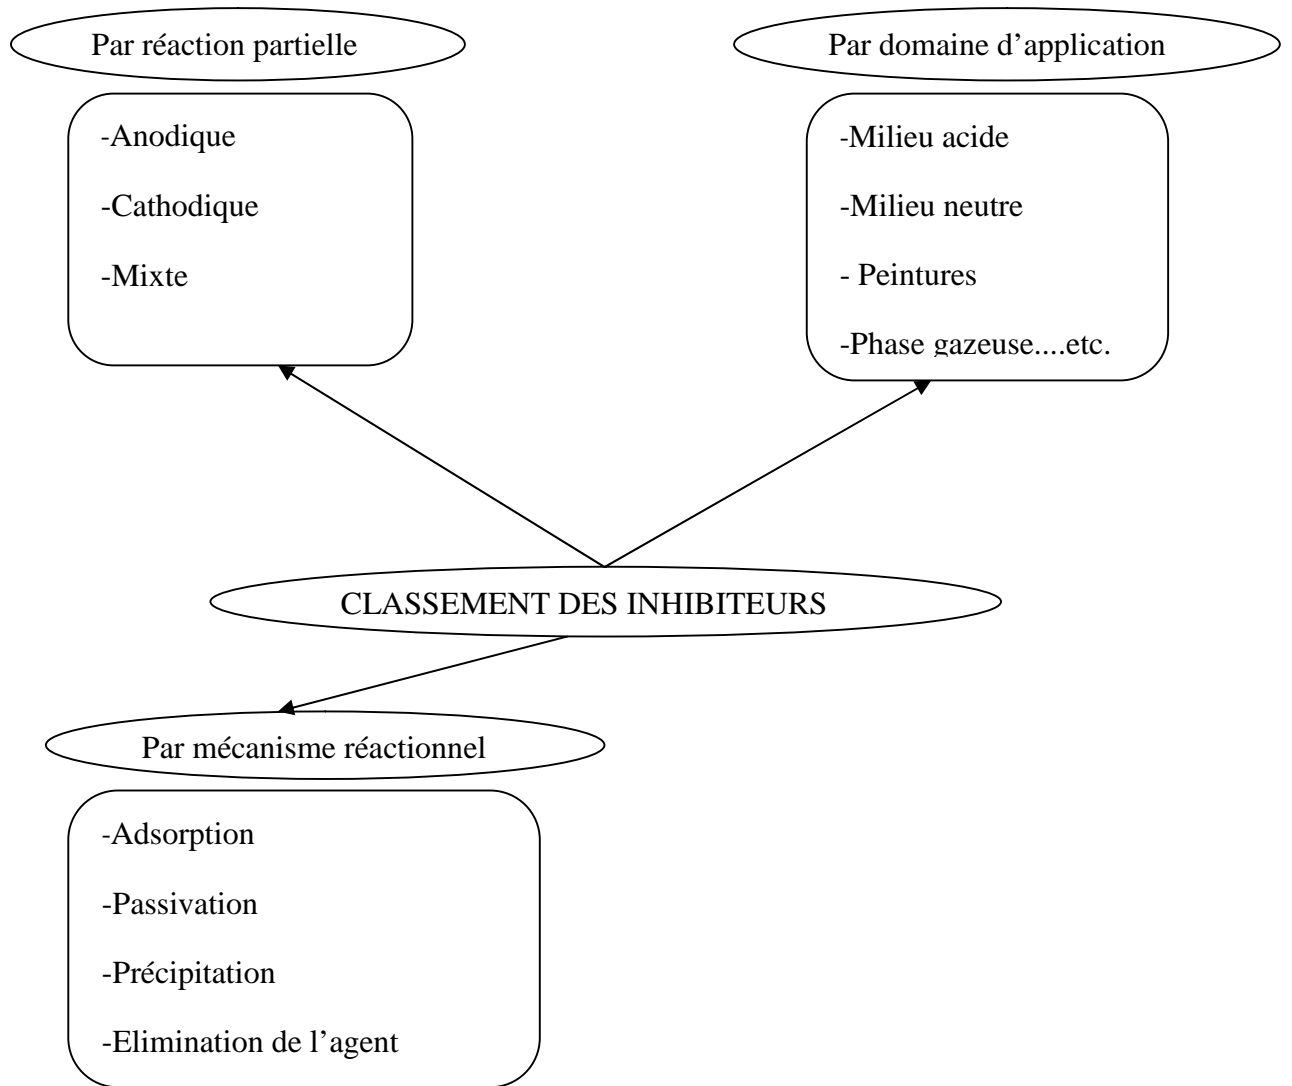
Par réaction partielle

-Anodique

-Cathodique

-Mixte

Par domaine d’application

-Milieu acide

-Milieu neutre

- Peintures

-Phase gazeuse....etc.

CLASSEMENT DES INHIBITEURS

Par mécanisme réactionnel

-Adsorption

-Passivation

-Précipitation

-Elimination de l’agent